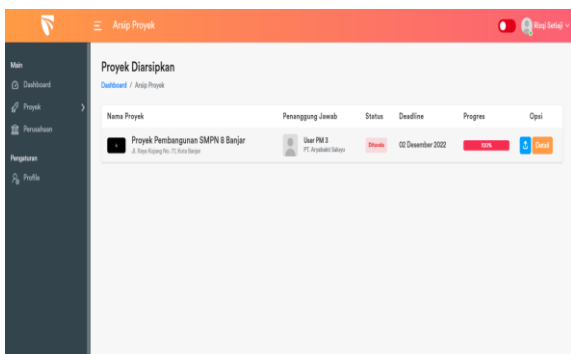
Arsip Proyek

Rizqi Setiaji

Main
Dashboard
Proyek
Perusahaan

Pengaturan
Profile

Proyek Diarsipkan

Dashboard / Arsip Proyek

| Nama Proyek | Penanggung Jawab | Status | Deadline | Progres | Opsi |
|---|---|---|---|---|---|
| Proyek Pembangunan SMPN 8 Banjar Jl. Raya Kujang No. 77, Kota Banjar | User PM 3 PT. Aryabakti Saluyu | Ditunda | 02 Desember 2022 | 100% | Detail |